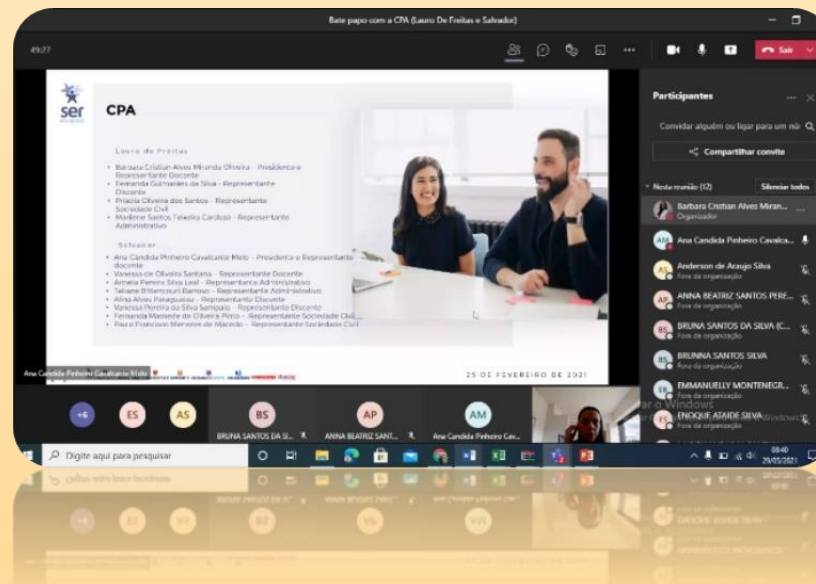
Bate papo com a CPA (Lauro De Freitas e Salvador)

49:27

Sair

ser

CPA

Lauro de Freitas

• Barbara Cristian Alves Miranda Oliveira - Presidente e Representante Docente
• Fernanda Guimarães da Silva - Representante Discente
• Priscila Oliveira dos Santos - Representante Sociedade Civil
• Marilene Santos Teixeira Cardoso - Representante Administrativo

Salvador

• Ana Candida Pinheiro Cavalcante Melo - Presidente e Representante docente
• Vanessa de Oliveira Santana - Representante Docente
• Arineia Pereira Silva Leal - Representante Administrativo
• Tatiane Bittencourt Barroso - Representante Administrativo
• Alina Alves Paraguassu - Representante Discente
• Vanessa Pereira da Silva Sampaio - Representante Discente
• Fernanda Mamede de Oliveira Pinto - Representante Sociedade Civil
• Paulo Francisco Meneses de Macedo - Representante Sociedade Civil

25 DE FEVEREIRO DE 2021

Ana Candida Pinheiro Cavalcante Melo

Participantes

Convidar alguém ou ligar para um nú

Compartilhar convite

Nesta reunião (12)

Silenciar todos

Barbara Cristian Alves Miran...
Organizador

Ana Candida Pinheiro Cavalca...

Anderson de Araujo Silva

ANNA BEATRIZ SANTOS PERE...
Fora da organização

BRUNA SANTOS DA SILVA (C...
Fora da organização

BRUNNA SANTOS SILVA
Fora da organização

EMMANUELLY MONTENEGR...
Fora da organização

ENOQUE ATAIDE SILVA
Fora da organização

+6 ES AS BS AP AM

BRUNA SANTOS DA SI...

ANNA BEATRIZ SANT...

Ana Candida Pinheiro Cav...

ar o Windows

Digite aqui para pesquisar

08:40
25/05/2021